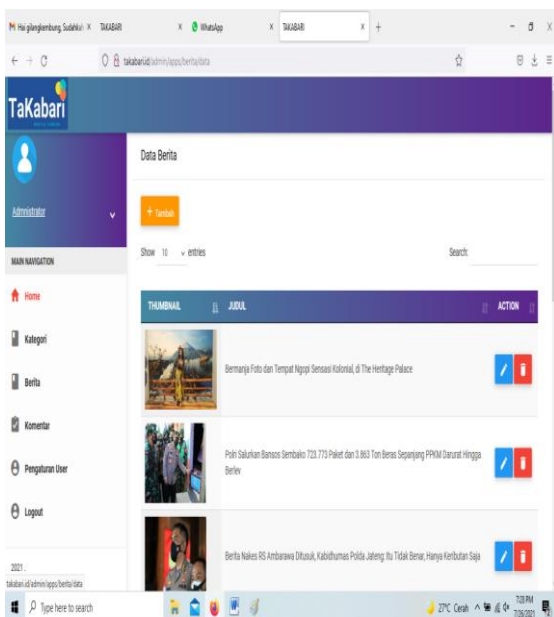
M Hai gilangkembung, Sudahkah × TAKABARI × WhatsApp × TAKABARI × +

takabari.id/admin/apps/berita/data

TaKabari

Administrator

MAIN NAVIGATION

Home

Kategori

Berita

Komentar

Pengaturan User

Logout

2021 .

takabari.id/admin/apps/berita/data

Data Berita

+ Tambah

Show 10 entries

Search:

| THUMBNAIL | JUDUL | ACTION |
|---|---|---|
| | Bermanja Foto dan Tempat Ngopi Sensasi Kolonial, di The Heritage Palace | |
| | Polri Salurkan Bansos Sembako 723.773 Paket dan 3.863 Ton Beras Sepanjang PPKM Darurat Hingga Berlev | |
| | Berita Nakes RS Ambarawa Ditusuk, Kabidhumas Polda Jateng: Itu Tidak Benar, Hanya Kerbutan Saja | |

Type here to search

27°C Cerah

7:28 PM
7/26/2021